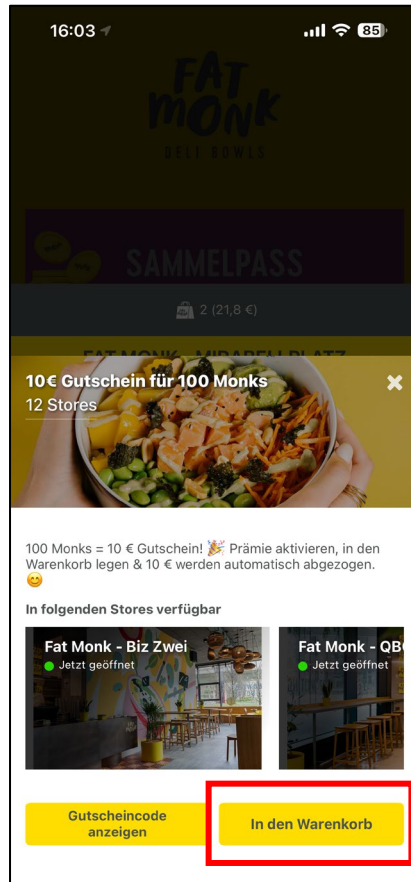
16:03

85

FAT MONK
DELI BOWLS

SAMMELPASS

2 (21,8 €)

FAT MONK - MIRABELLPLATZ

10€ Gutschein für 100 Monks
12 Stores

100 Monks = 10 € Gutschein! 🎉 Prämie aktivieren, in den Warenkorb legen & 10 € werden automatisch abgezogen. 😊

In folgenden Stores verfügbar

Fat Monk - Biz Zwei
Jetzt geöffnet

Fat Monk - QB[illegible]
Jetzt geöffnet

Gutscheincode anzeigen

In den Warenkorb